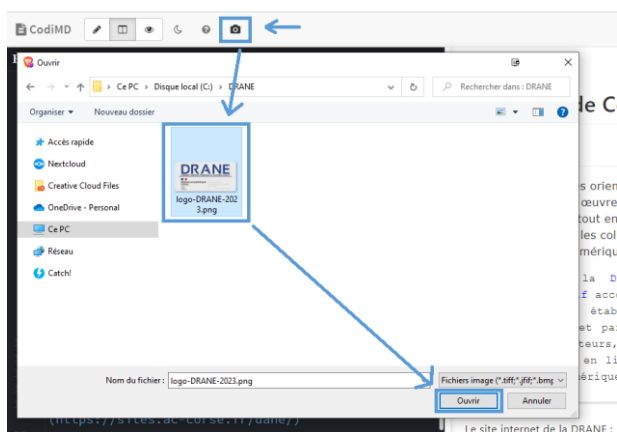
CodiMD

Ouvrir

Ce PC > Disque local (C:) > DRANE

Rechercher dans : DRANE

Organiser ▾ Nouveau dossier

Accès rapide
Nextcloud
Creative Cloud Files
OneDrive - Personal
Ce PC
Réseau
Catch!

DRANE

logo-DRANE-2023.png

Nom du fichier : logo-DRANE-2023.png

Fichiers image (*.tiff;*.jfif;*.bmp

Ouvrir

Annuler

de Co

s orien
œuvre
tout en
les col
mériqu

la D
f acc
étab
et pa
teurs,
en li
ériqu

(https://sites.ac-corse.fr/drane/)

Le site internet de la DRANE :